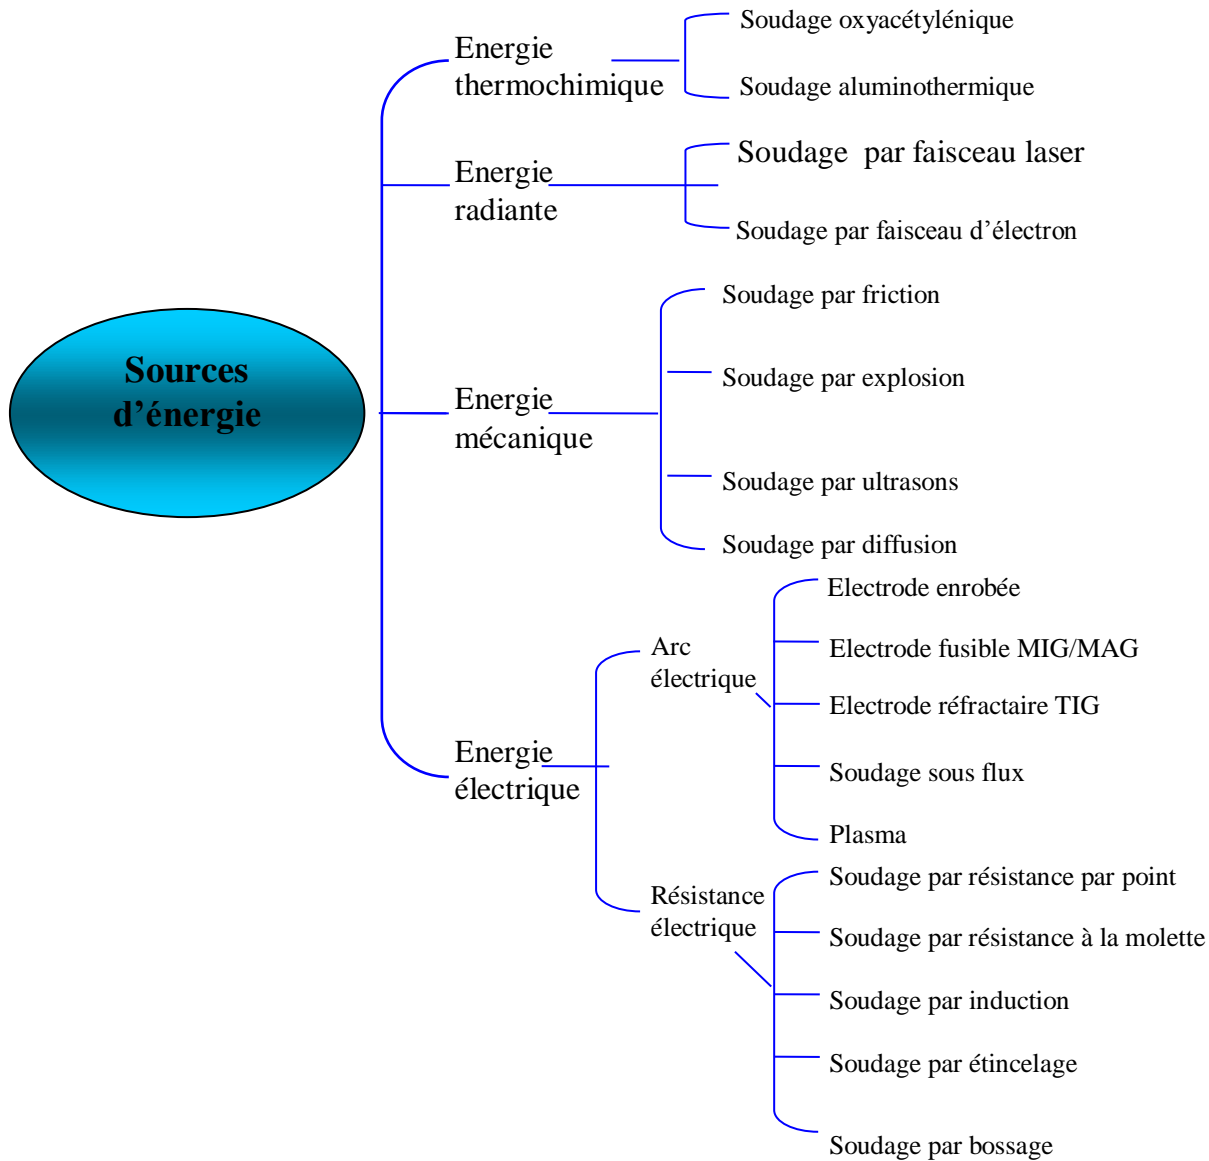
Sources d'énergie

Energie thermochimique
Soudage oxyacétylénique
Soudage aluminothermique

Energie radiante
Soudage par faisceau laser
Soudage par faisceau d'électron

Energie mécanique
Soudage par friction
Soudage par explosion
Soudage par ultrasons
Soudage par diffusion

Energie électrique
Arc électrique
Electrode enrobée
Electrode fusible MIG/MAG
Electrode réfractaire TIG
Soudage sous flux
Plasma

Résistance électrique
Soudage par résistance par point
Soudage par résistance à la molette
Soudage par induction
Soudage par étincelage
Soudage par bossage